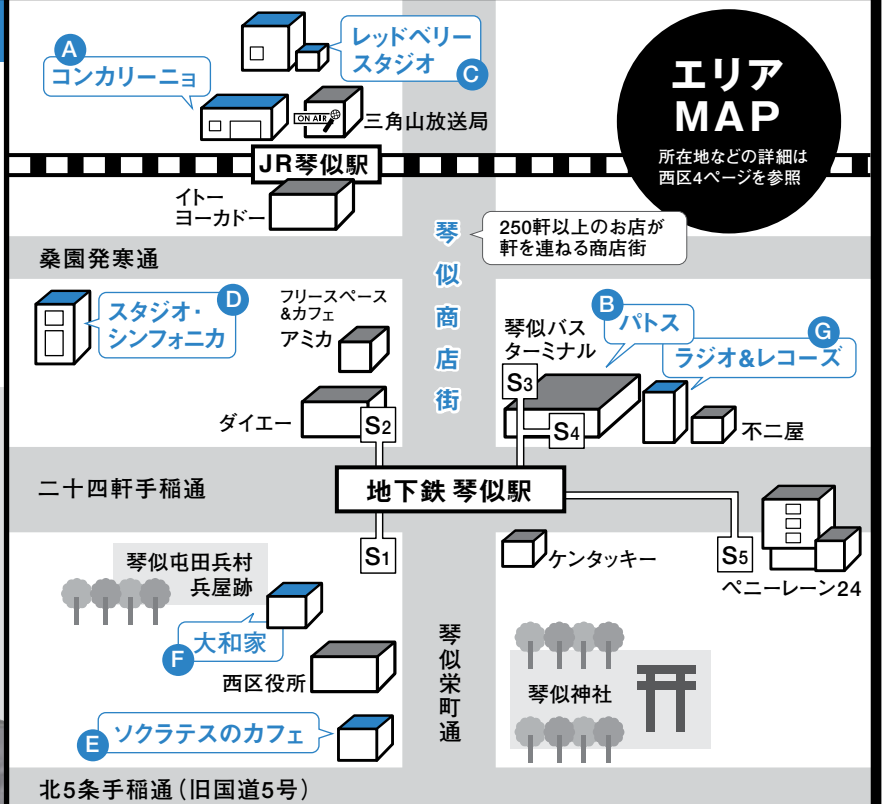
エリア
MAP
所在地などの詳細は
西区4ページを参照

A コンカリーニョ
レッドベリー
スタジオ C
ON AIR
三角山放送局
JR琴似駅
イトー
ヨーカドー
250軒以上のお店が
軒を連ねる商店街
桑園発寒通
琴
似
商
店
街
スタジオ・
シンフォニカ D
フリースペース
&カフェ
アミカ
琴似バス
ターミナル
B パトス
G ラジオ&レコーズ
S3
ダイエー
S2
S4
不二屋
二十四軒手稲通
地下鉄 琴似駅
S1
ケンタッキー
S5
ペニーレーン24
琴似屯田兵村
兵屋跡
F 大和家
西区役所
琴
似
栄
町
通
琴似神社
E ソクラテスのカフェ
北5条手稲通(旧国道5号)